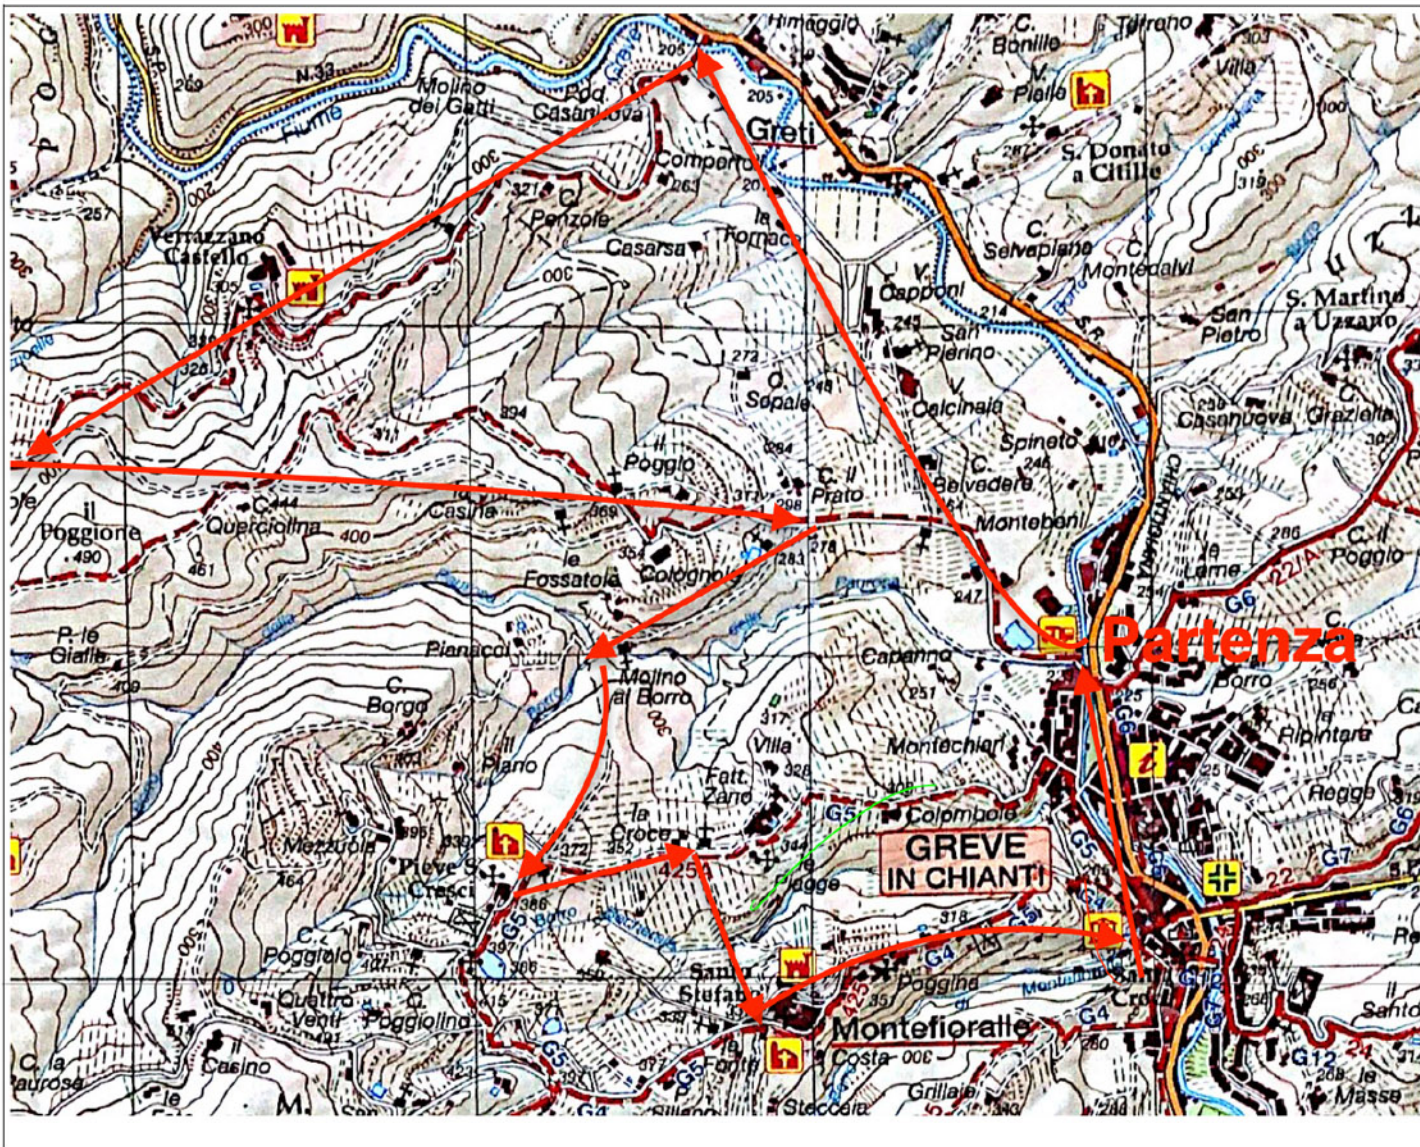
Partenza

GREVE IN CHIANTI

Greti
Rimaggio
C. Bonille
Torreno
Villa
V. Pialla
S. Donato a Citille
Molino dei Gatti
Pod. Casanuova
Comperto
Fiume
N.33
Verrazzano Castello
Penzole
Casarsa
le Fornace
C. Selvapiana
C. Montedalvi
V. Capponi
San Pierino
San Pietro
S. Martino a Uzzano
Casanuova
Graziella
C. Sopale
V. Calcinaia
Spineto
C. Belvedere
Montebeni
il Poggio
C. il Prato
il Poggione
C. Querciolina
Casina
le Fossatole
Cologno
la Lame
C. il Poggio
P. le Gialle
Pianacci
Capanno
Borro
Molino al Borro
C. Borgo
Villa
Montechiari
le Ripintare
il Piano
Fatt. Zano
Colombole
Mezzuola
Pieve S. Cresci
la Croce
Poggio
C. Poggiolo
Santo Stefano
Poggina
Croce
Quattro Venti
C. Poggiolina
Montefioralle
Costa
Fonte
il Casino
C. la Taurosa
Grillaie
Steccaia
le Masse
il Santo
G5
G6
G4
G7
G12
22
222/A
S.R.
490
461
400
300
305
326
321
257
205
263
272
384
374
398
369
354
283
274
247
251
317
328
344
372
352
425
386
397
378
351
260
256
225
254
246
215
243
287
319
300